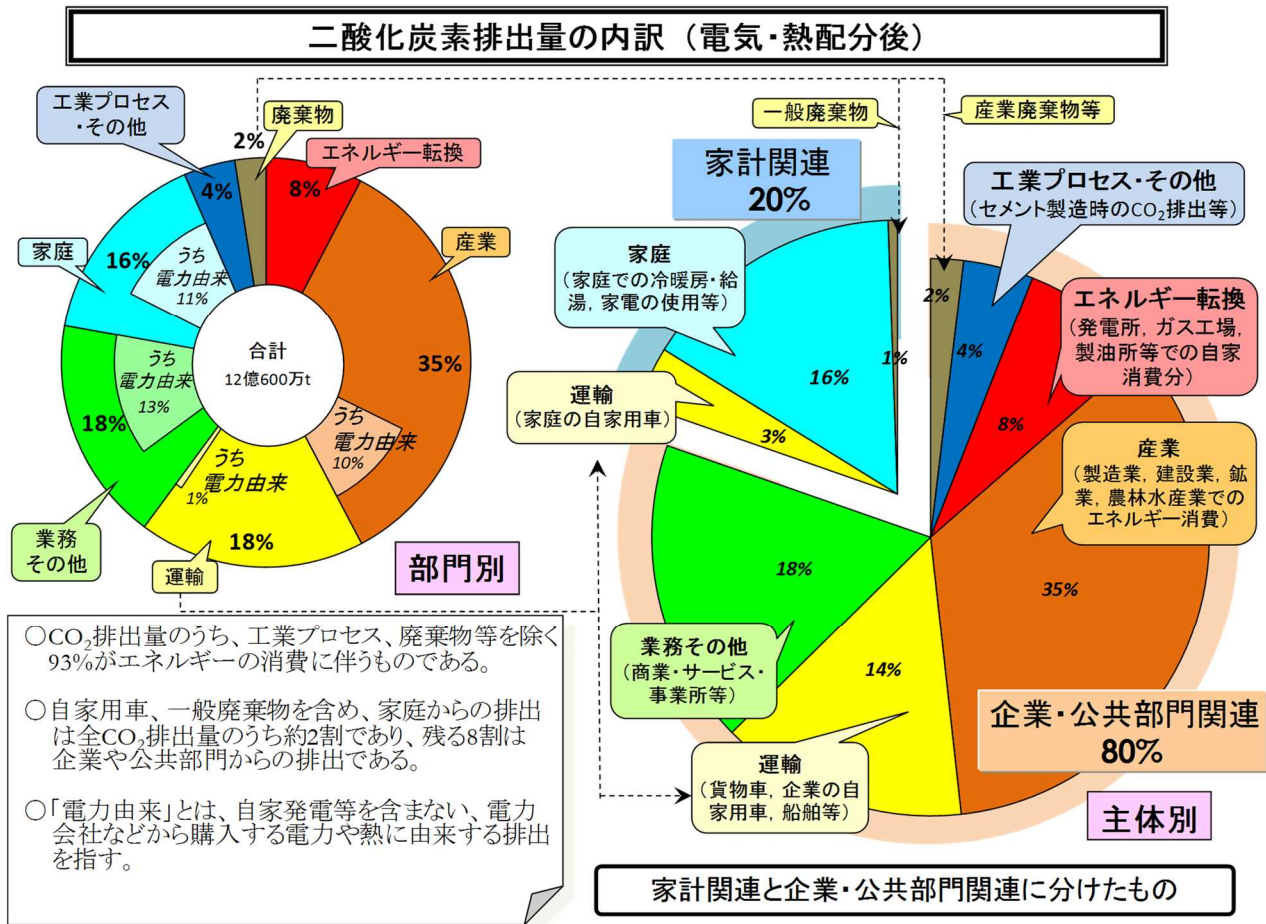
二酸化炭素排出量の内訳（電気・熱配分後）

工業プロセス・その他

廃棄物

2%

エネルギー転換

4%

8%

家庭

16%

うち電力由来 11%

産業

合計 12億600万t

35%

うち電力由来 13%

18%

うち電力由来 10%

うち電力由来 1%

18%

業務その他

運輸

部門別

一般廃棄物

産業廃棄物等

家計関連 20%

工業プロセス・その他（セメント製造時の$CO_2$排出等）

家庭（家庭での冷暖房・給湯，家電の使用等）

2%

4%

エネルギー転換（発電所，ガス工場，製油所等での自家消費分）

1%

16%

運輸（家庭の自家用車）

8%

3%

産業（製造業，建設業，鉱業，農林水産業でのエネルギー消費）

18%

35%

14%

業務その他（商業・サービス・事業所等）

企業・公共部門関連 80%

運輸（貨物車，企業の自家用車，船舶等）

主体別

○$CO_2$排出量のうち、工業プロセス、廃棄物等を除く93%がエネルギーの消費に伴うものである。

○自家用車、一般廃棄物を含め、家庭からの排出は全$CO_2$排出量のうち約2割であり、残る8割は企業や公共部門からの排出である。

○「電力由来」とは、自家発電等を含まない、電力会社などから購入する電力や熱に由来する排出を指す。

家計関連と企業・公共部門関連に分けたもの